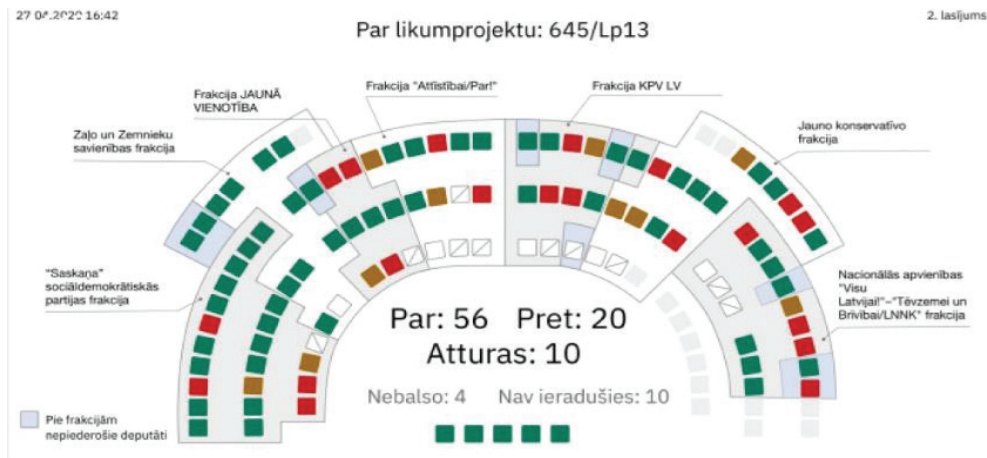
27 04.2020 16:42

Par likumprojektu: 645/Lp13

2. lasījums

Frakcija JAUNĀ VIENOTĪBA

Frakcija "Attīstībai/Par!"

Frakcija KPV LV

Zaļo un Zemnieku savienības frakcija

Jauno konservatīvo frakcija

"Saskaņa" sociāldemokrātiskās partijas frakcija

Nacionālās apvienības "Visu Latvijai!"–"Tēvzemei un Brīvībai/LNNK" frakcija

Par: 56 Pret: 20
Atturas: 10

Nebalso: 4 Nav ieradušies: 10

Pie frakcijām nepiederošie deputāti